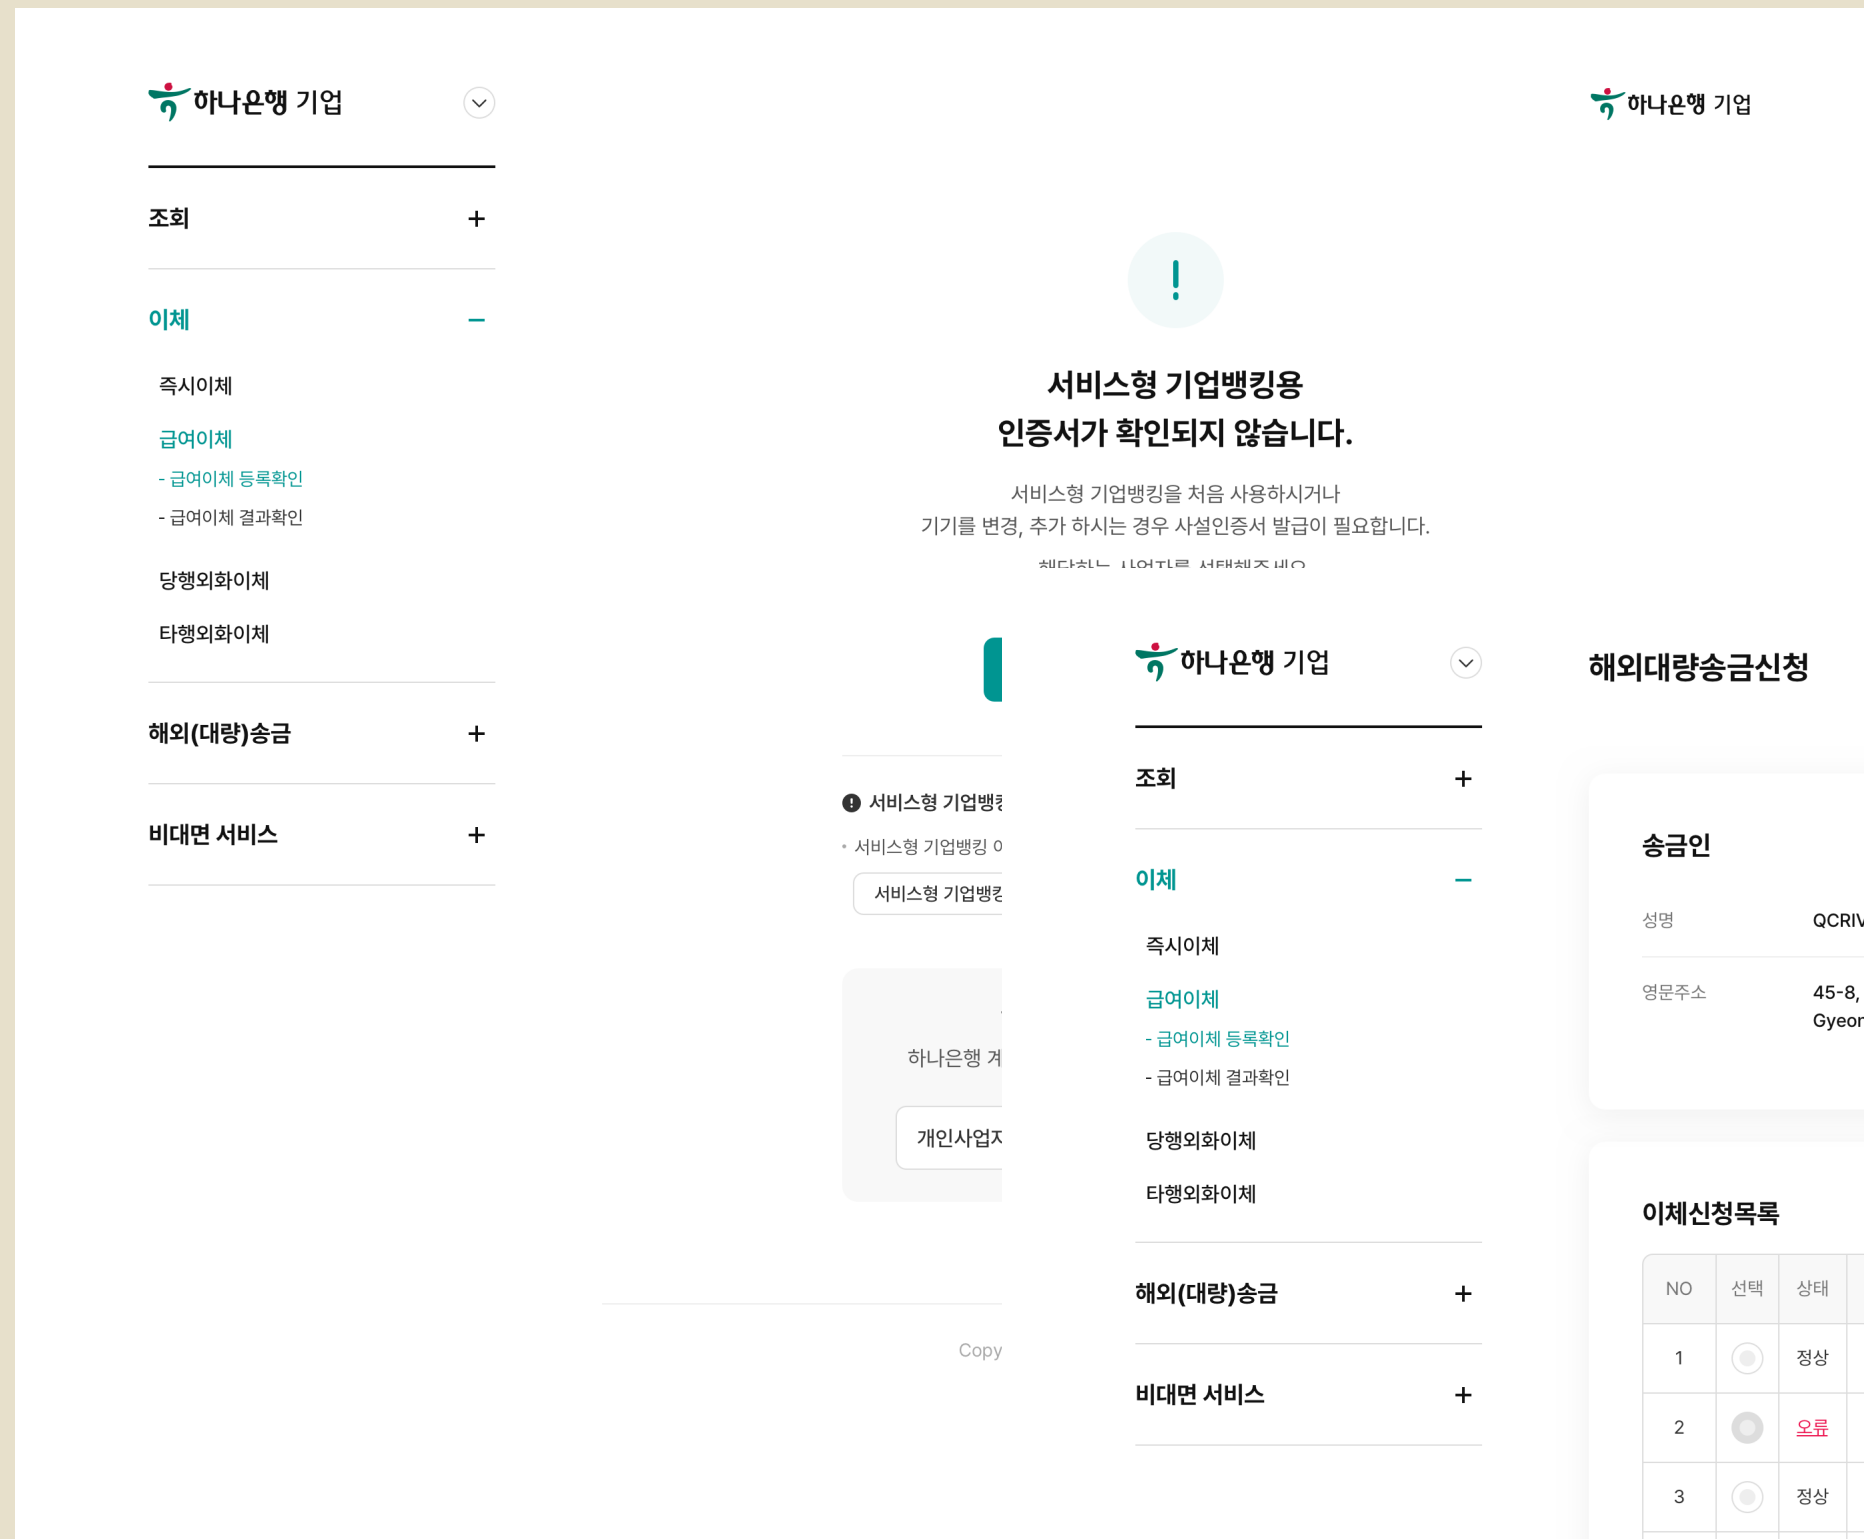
하나은행 기업

조회 +

이체 –

즉시이체

급여이체

- 급여이체 등록확인

- 급여이체 결과확인

당행외화이체

타행외화이체

해외(대량)송금 +

비대면 서비스 +

하나은행 기업

!

서비스형 기업뱅킹용
인증서가 확인되지 않습니다.

서비스형 기업뱅킹을 처음 사용하시거나
기기를 변경, 추가 하시는 경우 사설인증서 발급이 필요합니다.

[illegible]

서비스형 기업뱅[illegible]

서비스형 기업뱅킹 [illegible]

서비스형 기업뱅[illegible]

하나은행 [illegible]

개인사업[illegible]

Copy

하나은행 기업

조회 +

이체 –

즉시이체

급여이체

- 급여이체 등록확인

- 급여이체 결과확인

당행외화이체

타행외화이체

해외(대량)송금 +

비대면 서비스 +

해외대량송금신청

송금인

성명 QCRI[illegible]

영문주소 45-8, Gyeo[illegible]

이체신청목록

| NO | 선택 | 상태 |
|---|---|---|
| 1 | | 정상 |
| 2 | | 오류 |
| 3 | | 정상 |